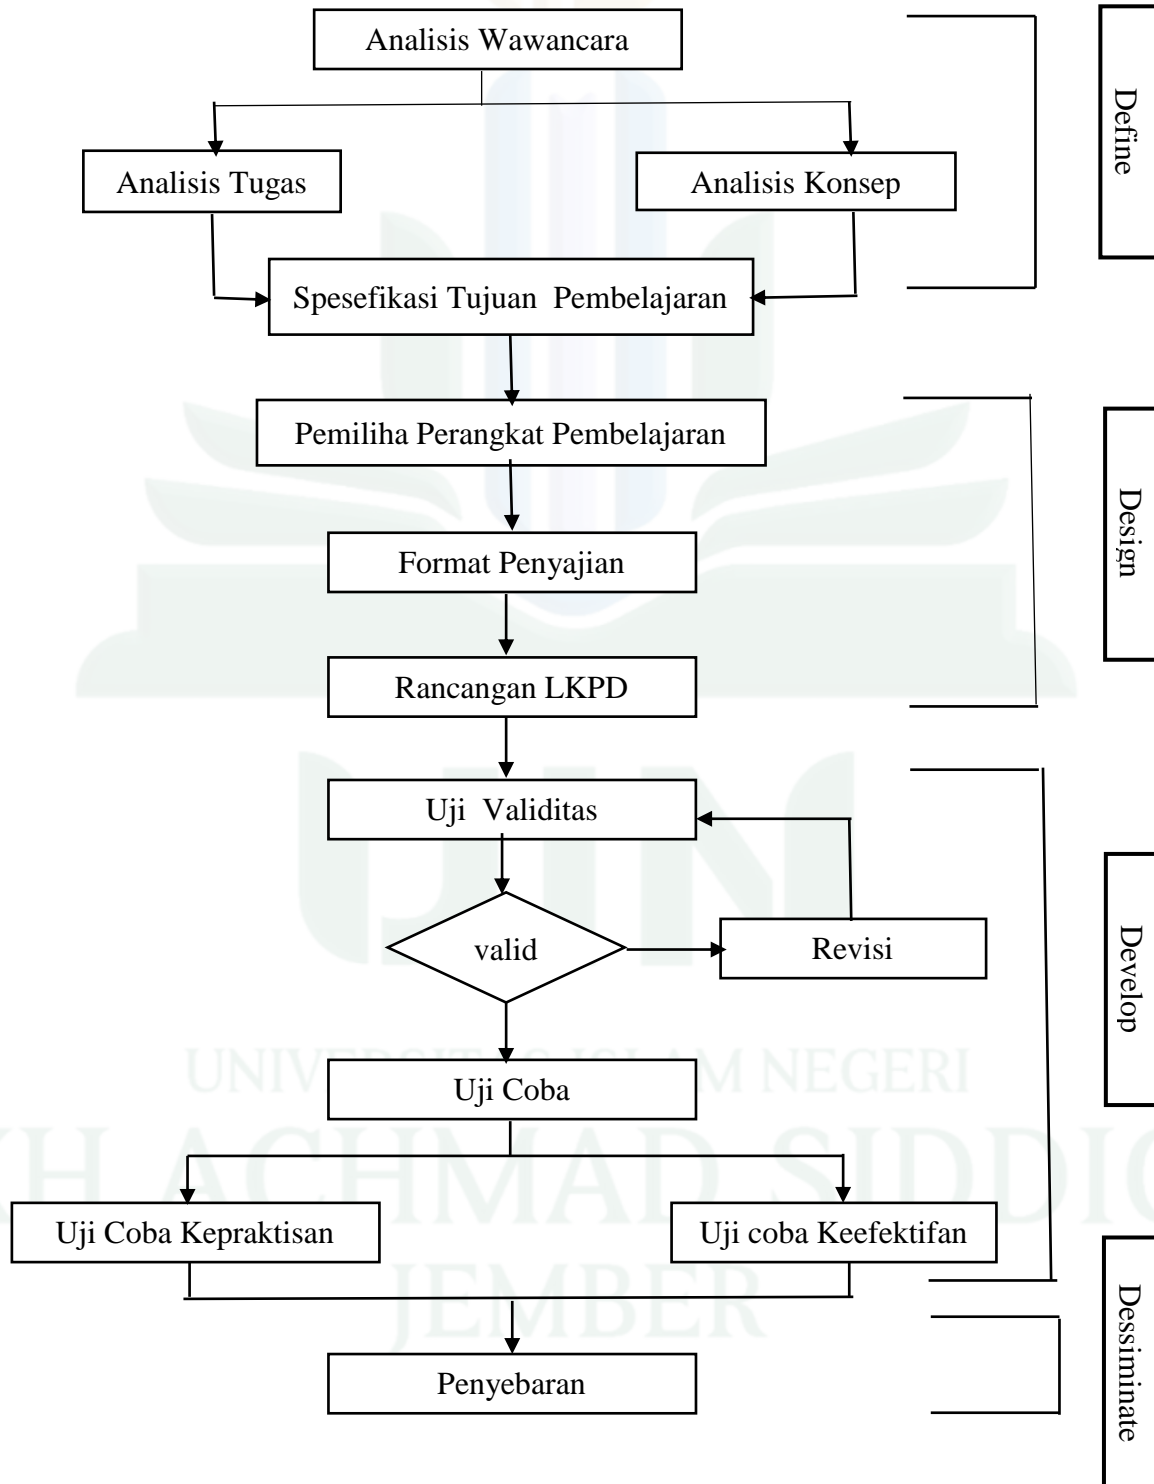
Analisis Wawancara

Analisis Tugas

Analisis Konsep

Spesefikasi Tujuan Pembelajaran

Define

Pemiliha Perangkat Pembelajaran

Format Penyajian

Rancangan LKPD

Design

Uji Validitas

valid

Revisi

Uji Coba

Uji Coba Kepraktisan

Uji coba Keefektifan

Develop

Penyebaran

Dessiminate

UNIVERSITAS ISLAM NEGERI
KH ACHMAD SIDDIQ
JEMBER